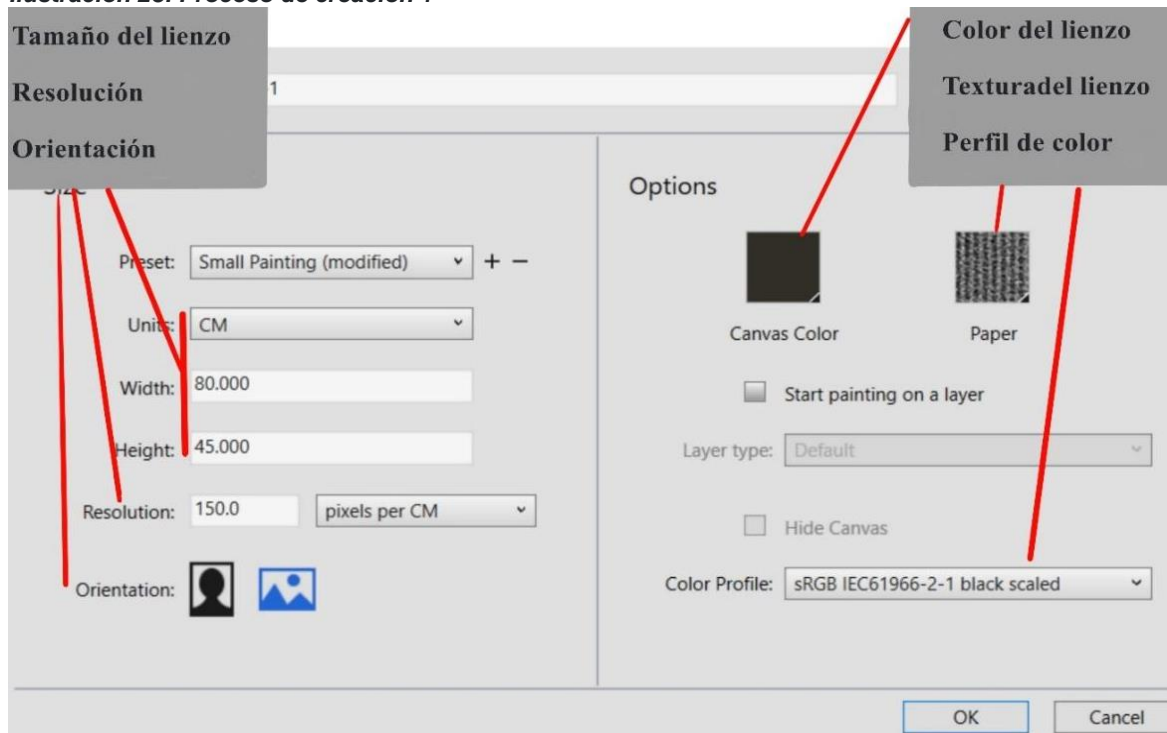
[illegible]

Tamaño del lienzo

Resolución

Orientación

1

Size

Preset: Small Painting (modified) + −

Units: CM

Width: 80.000

Height: 45.000

Resolution: 150.0 pixels per CM

Orientation:

Color del lienzo

Texturadel lienzo

Perfil de color

Options

Canvas Color

Paper

Start painting on a layer

Layer type: Default

Hide Canvas

Color Profile: sRGB IEC61966-2-1 black scaled

OK

Cancel